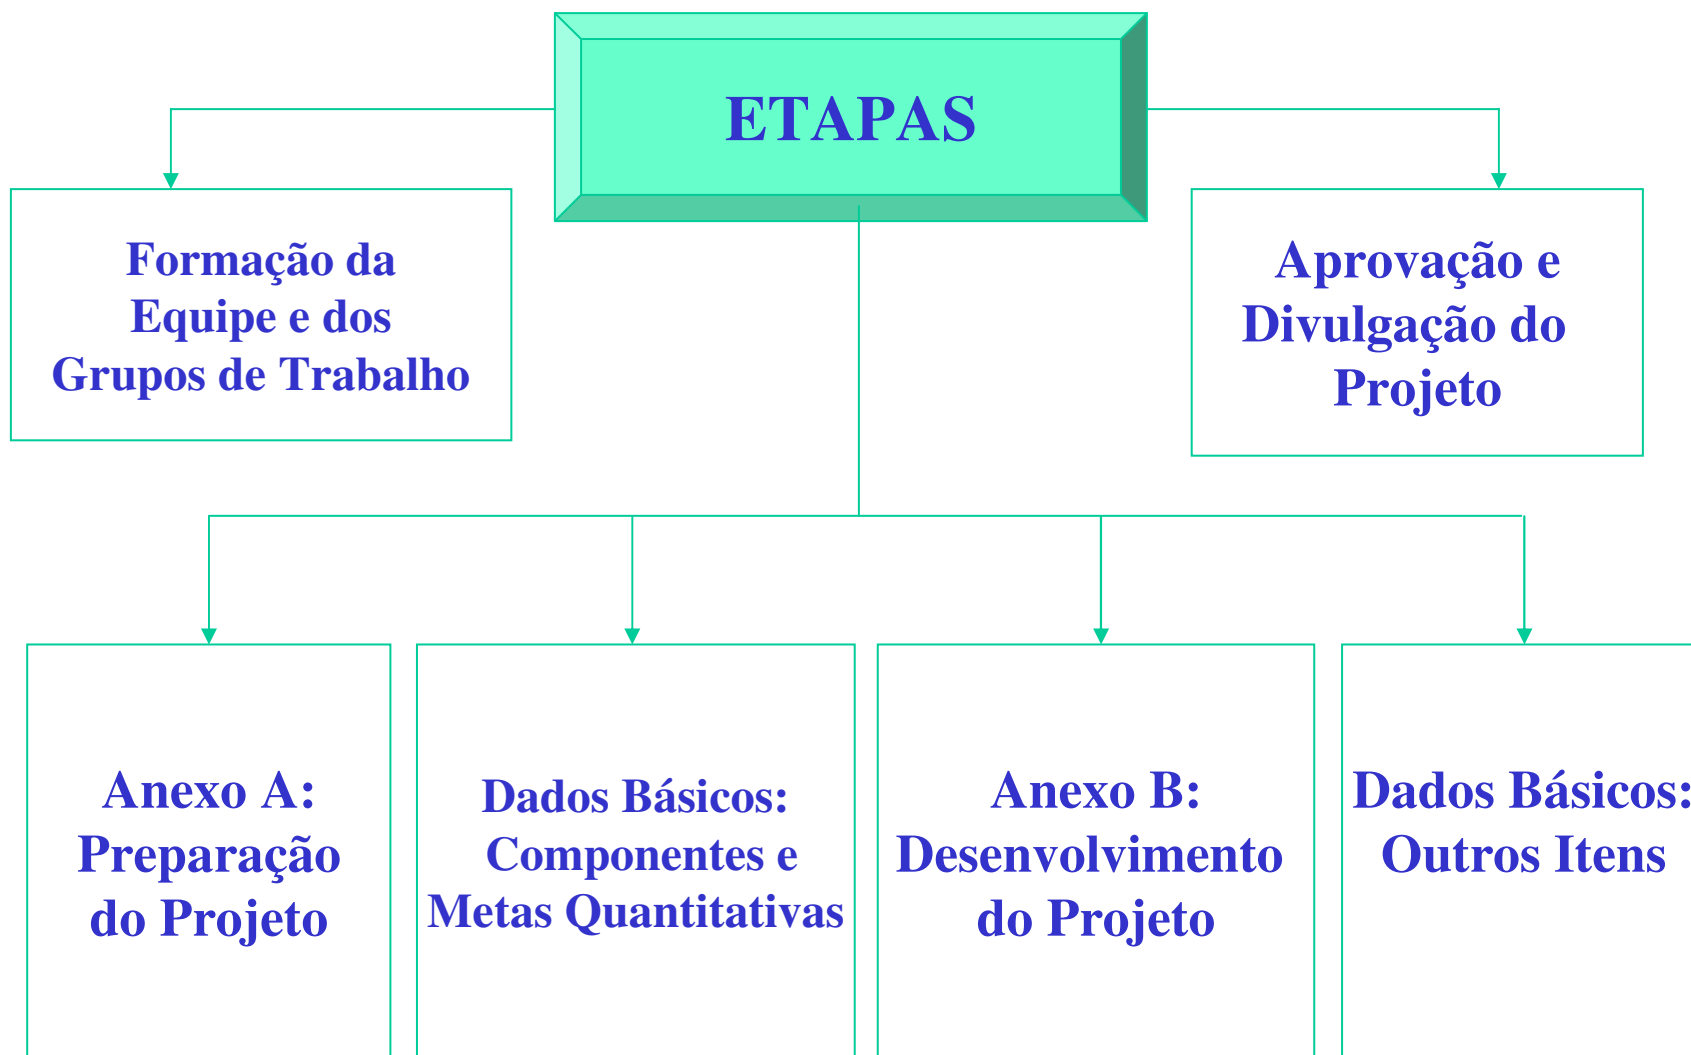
ETAPAS

Formação da Equipe e dos Grupos de Trabalho

Aprovação e Divulgação do Projeto

Anexo A: Preparação do Projeto

Dados Básicos: Componentes e Metas Quantitativas

Anexo B: Desenvolvimento do Projeto

Dados Básicos: Outros Itens